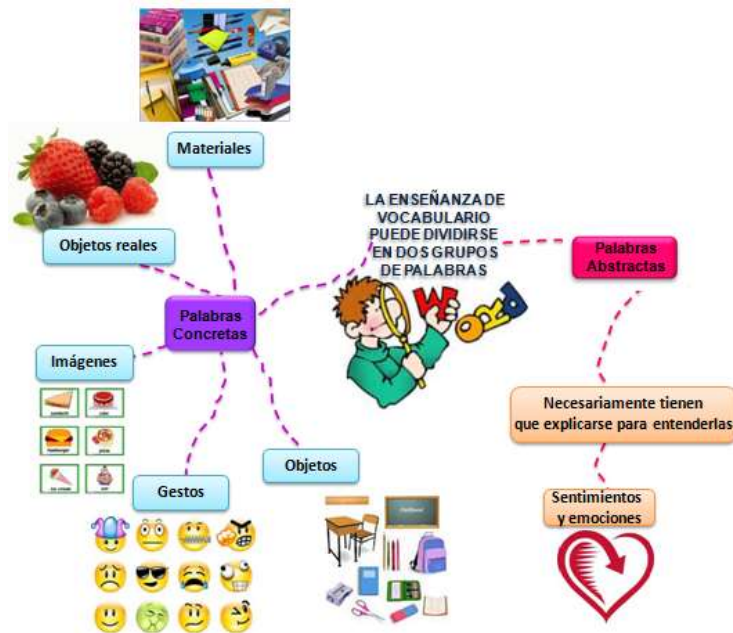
LA ENSEÑANZA DE VOCABULARIO PUEDE DIVIDIRSE EN DOS GRUPOS DE PALABRAS

Materiales

Objetos reales

Palabras Concretas

Imágenes

Gestos

Objetos

Palabras Abstractas

Necesariamente tienen que explicarse para entenderlas

Sentimientos y emociones